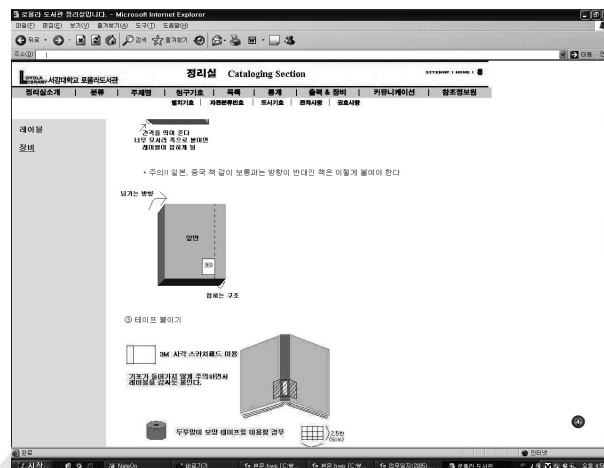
로욜라 도서관 정리실입니다. - Microsoft Internet Explorer
파일(F) 편집(E) 보기(V) 즐겨찾기(A) 도구(T) 도움말(H)
뒤로 검색 즐겨찾기
주소(D)
이동
LOYOLA LIBRARY 서강대학교 로욜라도서관
정리실 Cataloging Section
SITEMAP | HOME |
정리실소개 | 분류 | 주제명 | 청구기호 | 목록 | 통계 | 출력 & 장비 | 커뮤니케이션 | 참조정보원
별치기호 | 자관분류번호 | 도서기호 | 권차사항 | 권호사항
레이블
장비
간격을 띄어 준다
너무 모서리 쪽으로 붙이면
레이블이 접혀질 수 있음
• 주의!! 일본, 중국 책 같이 보통과는 방향이 반대인 책은 이렇게 붙여야 한다
넘기는 방향
앞면
350
접히는 구조
③ 테이프 붙이기
3M 사각 스카치테이프 이용
기포가 들어가지 않게 주의하면서
레이블을 감싸듯 붙인다.
두루말이 보망 테이프를 이용할 경우
2.5㎝
(5㎝)
완료
인터넷
시작
NateOn